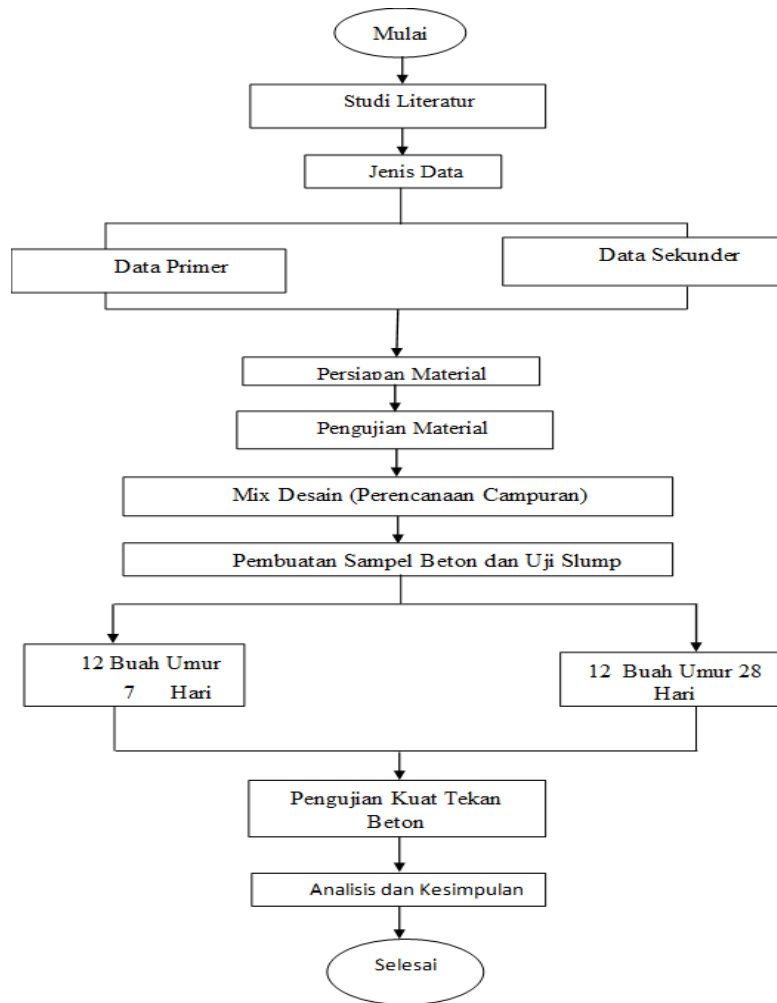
Mulai

Studi Literatur

Jenis Data

Data Primer

Data Sekunder

Persiapan Material

Pengujian Material

Mix Desain (Perencanaan Campuran)

Pembuatan Sampel Beton dan Uji Slump

12 Buah Umur 7 Hari

12 Buah Umur 28 Hari

Pengujian Kuat Tekan Beton

Analisis dan Kesimpulan

Selesai